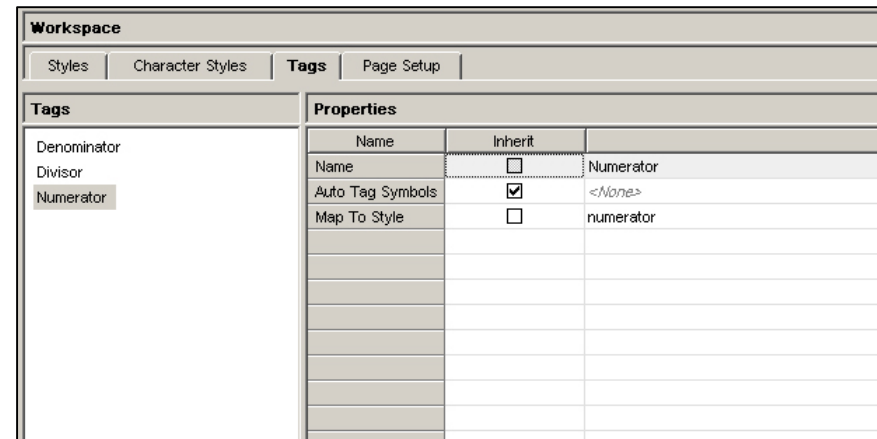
Workspace

Styles | Character Styles | Tags | Page Setup

Tags

Denominator
Divisor
Numerator

Properties

| Name | Inherit | |
|---|---|---|
| Name | ☐ | Numerator |
| Auto Tag Symbols | ☑ | <None> |
| Map To Style | ☐ | numerator |